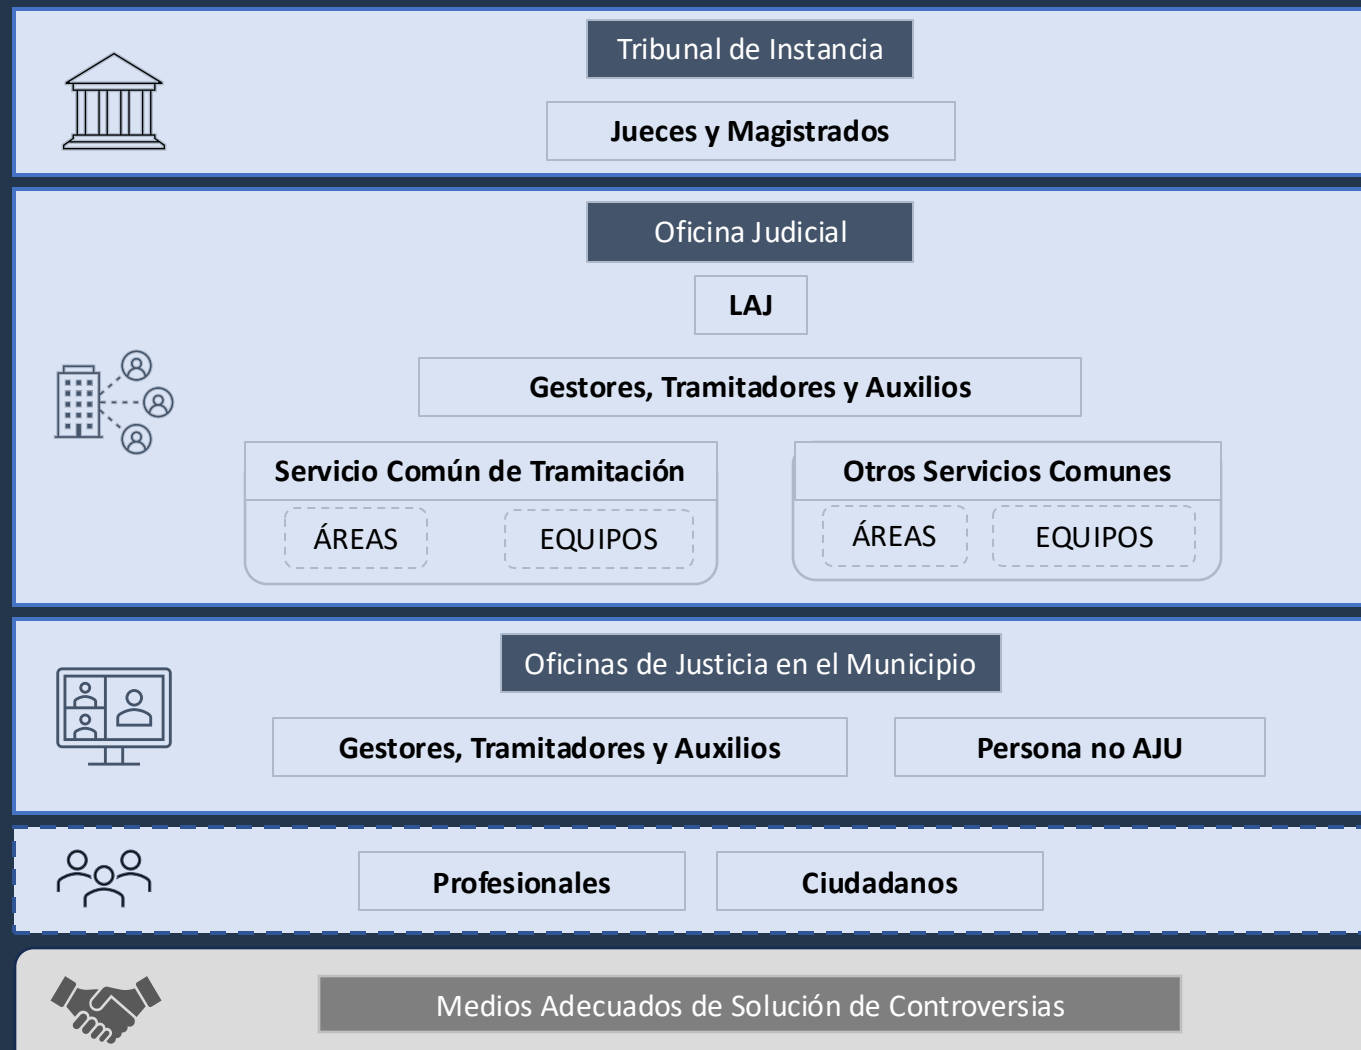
Tribunal de Instancia

Jueces y Magistrados

Oficina Judicial

LAJ

Gestores, Tramitadores y Auxilios

Servicio Común de Tramitación

ÁREAS

EQUIPOS

Otros Servicios Comunes

ÁREAS

EQUIPOS

Oficinas de Justicia en el Municipio

Gestores, Tramitadores y Auxilios

Persona no AJU

Profesionales

Ciudadanos

Medios Adecuados de Solución de Controversias